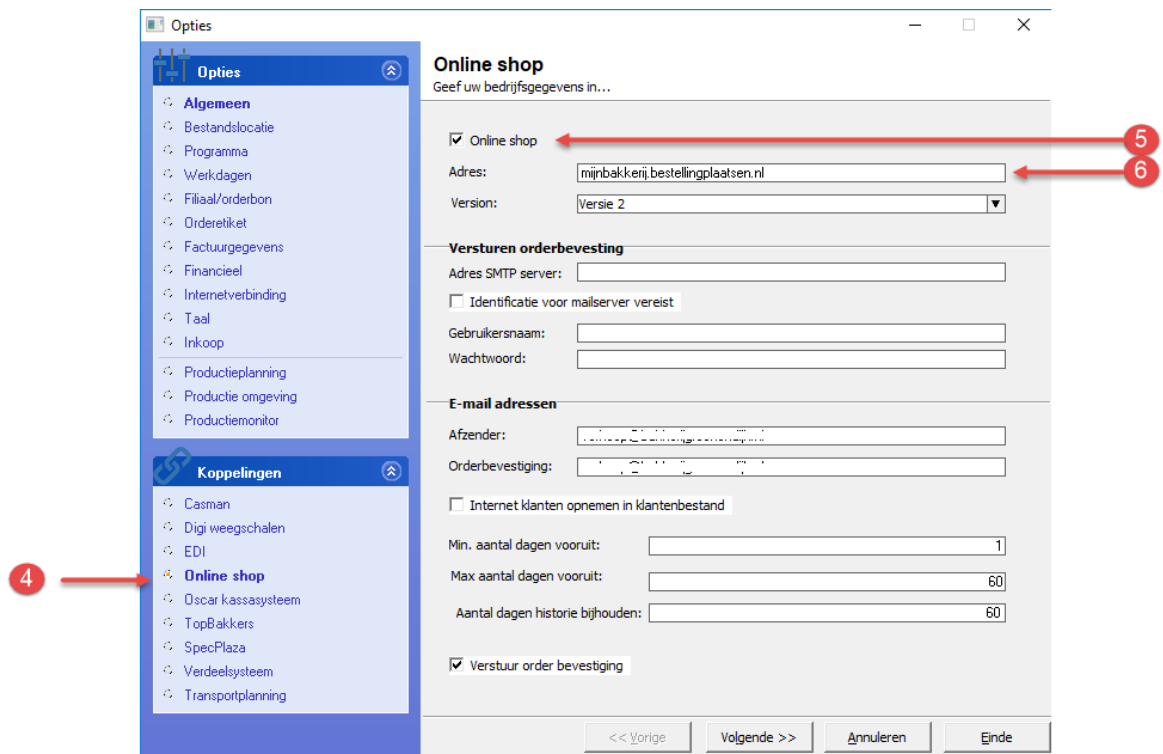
Opties

Opties

Algemeen
Bestandslocatie
Programma
Werkdagen
Filiaal/orderbon
Orderetiket
Factuurgegevens
Financieel
Internetverbinding
Taal
Inkoop
Productieplanning
Productie omgeving
Productiemonitor

Koppelingen

Casman
Digi weegschalen
EDI
Online shop
Oscar kassasysteem
TopBakkers
SpecPlaza
Verdeelsysteem
Transportplanning

4

Online shop
Geef uw bedrijfsgegevens in...

Online shop
5
Adres: mijnbakkerij.bestellingplaatsen.nl
6
Version: Versie 2

Versturen orderbevesting
Adres SMTP server:
Identificatie voor mailserver vereist
Gebruikersnaam:
Wachtwoord:

E-mail adressen
Afzender: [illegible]
Orderbevestiging: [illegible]

Internet klanten opnemen in klantenbestand

Min. aantal dagen vooruit: 1
Max aantal dagen vooruit: 60
Aantal dagen historie bijhouden: 60

Verstuur order bevestiging

<< Vorige
Volgende >>
Annuleren
Einde